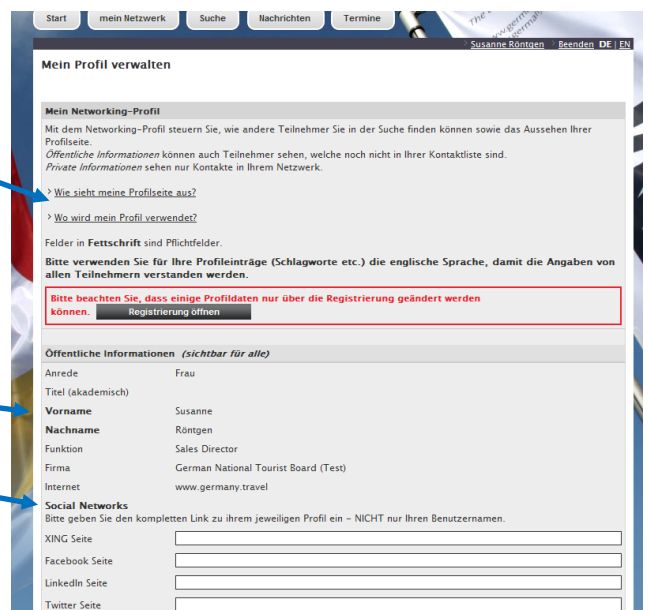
Start | mein Netzwerk | Suche | Nachrichten | Termine

Susanne Röntgen | Beenden | DE | EN

Mein Profil verwalten

Mein Networking-Profil

Mit dem Networking-Profil steuern Sie, wie andere Teilnehmer Sie in der Suche finden können sowie das Aussehen Ihrer Profilseite.
*Öffentliche Informationen* können auch Teilnehmer sehen, welche noch nicht in Ihrer Kontaktliste sind.
*Private Informationen* sehen nur Kontakte in Ihrem Netzwerk.

Wie sieht meine Profilseite aus?

Wo wird mein Profil verwendet?

Felder in **Fettschrift** sind Pflichtfelder.

**Bitte verwenden Sie für Ihre Profileinträge (Schlagworte etc.) die englische Sprache, damit die Angaben von allen Teilnehmern verstanden werden.**

**Bitte beachten Sie, dass einige Profildaten nur über die Registrierung geändert werden können.** Registrierung öffnen

Öffentliche Informationen *(sichtbar für alle)*

| | |
|---|---|
| Anrede | Frau |
| Titel (akademisch) | |
| **Vorname** | Susanne |
| **Nachname** | Röntgen |
| Funktion | Sales Director |
| Firma | German National Tourist Board (Test) |
| Internet | www.germany.travel |

**Social Networks**
Bitte geben Sie den kompletten Link zu ihrem jeweiligen Profil ein – NICHT nur Ihren Benutzernamen.

XING Seite

Facebook Seite

LinkedIn Seite

Twitter Seite